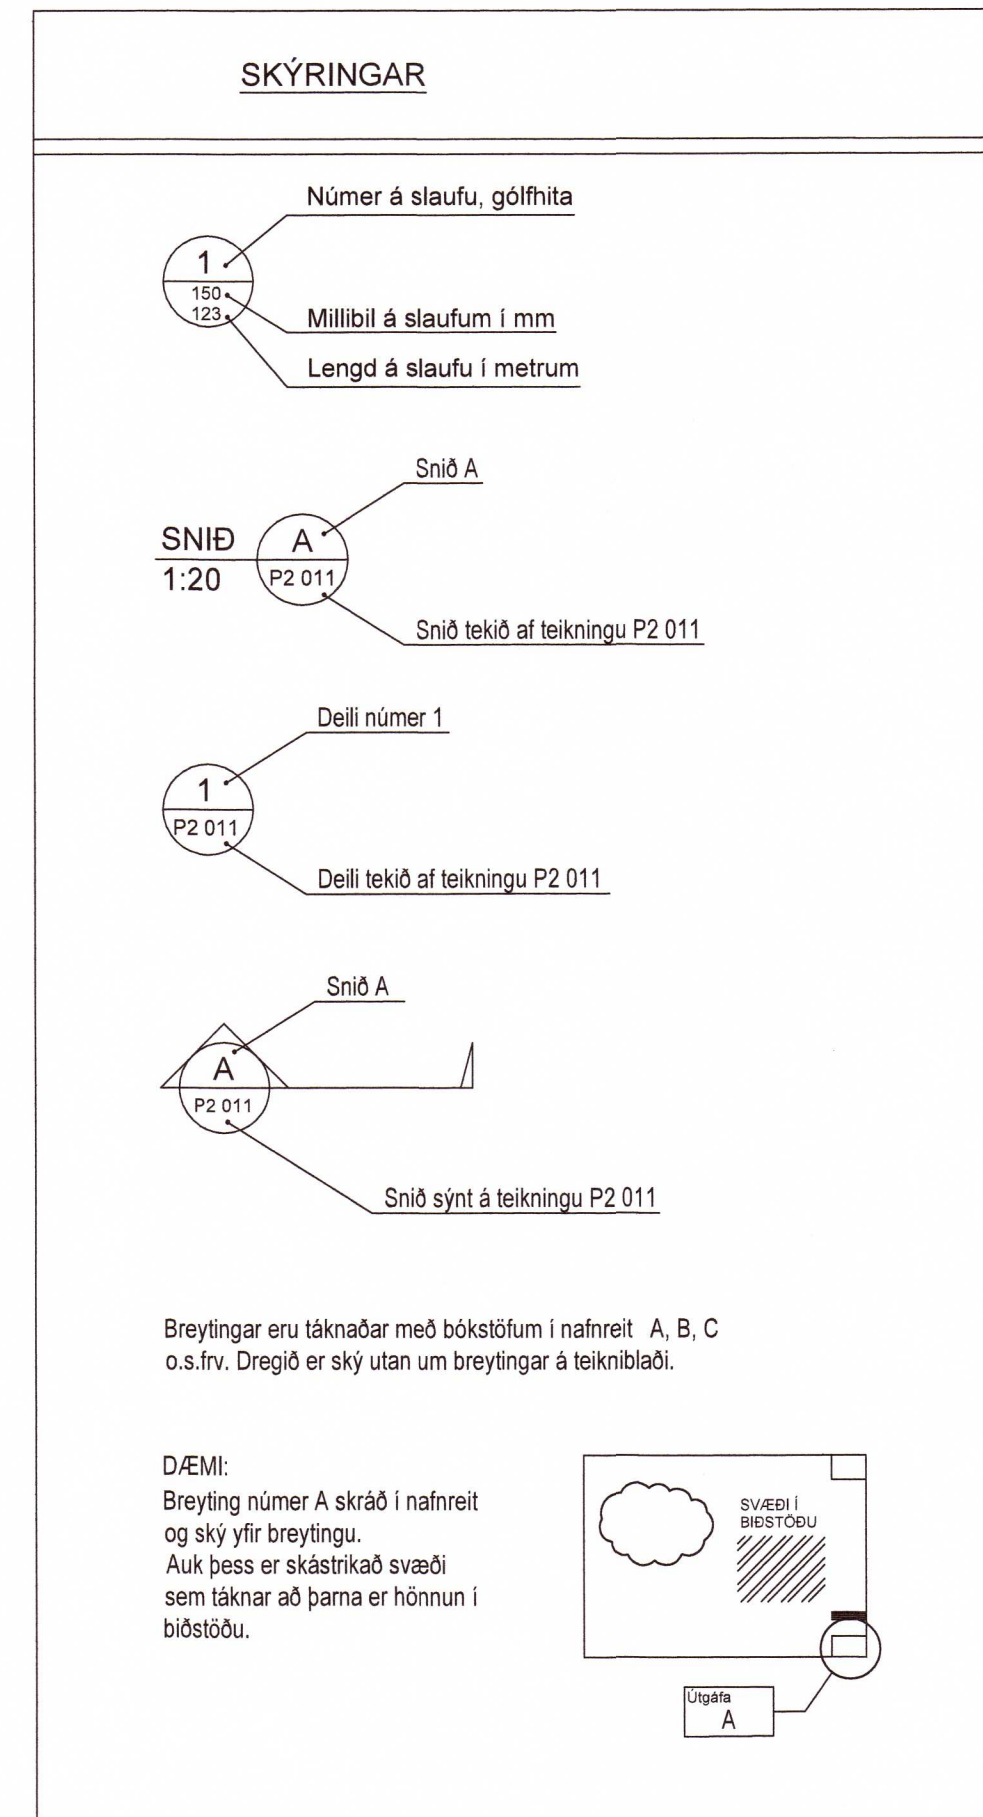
SKÝRINGAR

1
150
123

Númer á slaufu, gólfhita

Millibil á slaufum í mm

Lengd á slaufu í metrum

Snið A

SNIÐ
1:20

A
P2 011

Snið tekið af teikningu P2 011

Deili númer 1

1
P2 011

Deili tekið af teikningu P2 011

Snið A

A
P2 011

Snið sýnt á teikningu P2 011

Breytingar eru táknaðar með bókstöfum í nafnreit A, B, C o.s.frv. Dregið er ský utan um breytingar á teikniblaði.

DÆMI:
Breyting númer A skráð í nafnreit og ský yfir breytingu.
Auk þess er skástrikað svæði sem táknar að þarna er hönnun í biðstöðu.

SVÆÐI Í BIÐSTÖÐU

Útgáfa
A